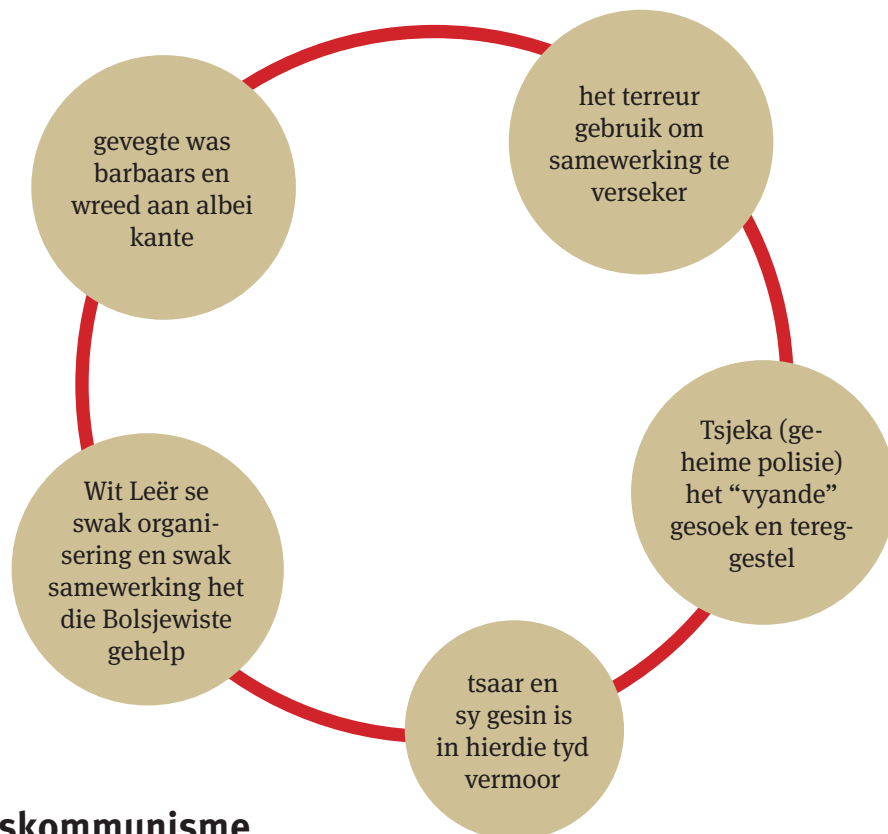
het terreur gebruik om samewerking te verseker

Tsjeka (geheime polisie) het "vyande" gesoek en tereggestel

tsaar en sy gesin is in hierdie tyd vermoor

Wit Leër se swak organisering en swak samewerking het die Bolsjewiste gehelp

gevegte was barbaars en wreed aan albei kante

skommunisme